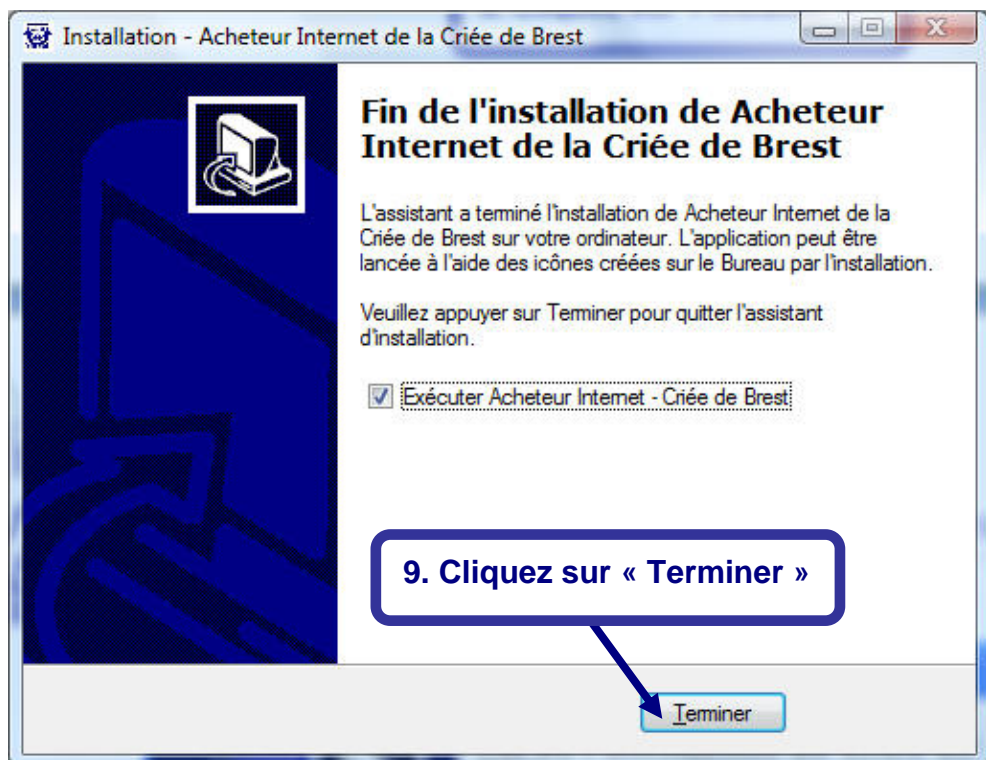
Installation - Acheteur Internet de la Criée de Brest

Fin de l'installation de Acheteur Internet de la Criée de Brest

L'assistant a terminé l'installation de Acheteur Internet de la Criée de Brest sur votre ordinateur. L'application peut être lancée à l'aide des icônes créées sur le Bureau par l'installation.

Veuillez appuyer sur Terminer pour quitter l'assistant d'installation.

Exécuter Acheteur Internet - Criée de Brest

9. Cliquez sur « Terminer »

Terminer